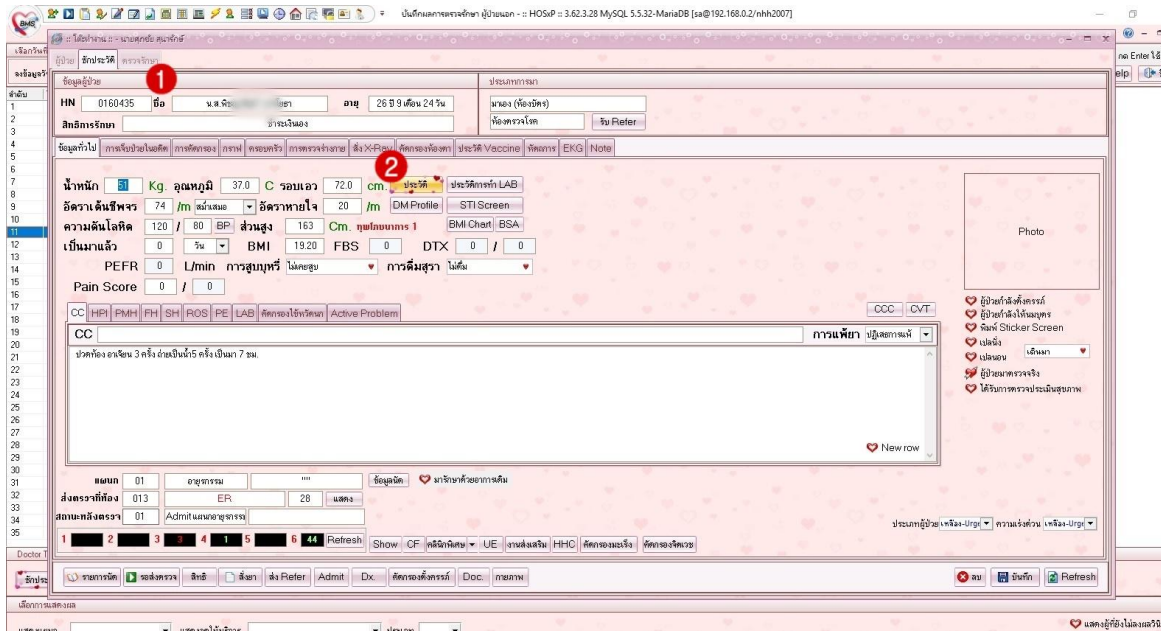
บันทึกผลการตรวจรักษา ผู้ป่วยนอก - :: HOSxP :: 3.62.3.28 MySQL 5.5.32-MariaDB [sa@192.168.0.2/nhh2007]

เลือกวันที่
ลงข้อมูลวั
ลำดับ
1
2
3
4
5
6
7
8
9
10
11
12
13
14
15
16
17
18
19
20
21
22
23
24
25
26
27
28
29
30
31
32
33
34
35
Doctor T

:: ใส่ปร่างาน :: - นายศุภชัย ศุนาจักษ์

ผู้ป่วย ซักประวัติ ตรวจรักษา

1

ข้อมูลผู้ป่วย
HN 0160435 ชื่อ น.ส.พิ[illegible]ยา อายุ 26 ปี 9 เดือน 24 วัน
สิทธิการรักษา ชำระเงินเอง

ประเภทการมา
มาเอง (ห้องบัตร)
ห้องตรวจโรค รับ Refer

ข้อมูลทั่วไป การเจ็บป่วยในอดีต การคัดกรอง กราฟ ครอบครัว การตรวจร่างกาย สั่ง X-Ray คัดกรองห้องตา ประวัติ Vaccine หัตถการ EKG Note

2

น้ำหนัก 51 Kg. อุณหภูมิ 37.0 C รอบเอว 72.0 cm. ประวัติ ประวัติการทำ LAB
อัตราเต้นชีพจร 74 /m สม่ำเสมอ อัตราหายใจ 20 /m DM Profile STI Screen
ความดันโลหิต 120 / 80 BP ส่วนสูง 163 Cm. ทุพโภชนาการ 1 BMI Chart BSA
เป็นมาแล้ว 0 วัน BMI 19.20 FBS 0 DTX 0 / 0
PEFR 0 L/min การสูบบุหรี่ ไม่เคยสูบ การดื่มสุรา ไม่ดื่ม
Pain Score 0 / 0

Photo

CC HPI PMH FH SH ROS PE LAB คัดกรองไข้หวัดนก Active Problem
CCC CVT
CC การแพ้ยา ปฏิเสธการแพ้
ปวดท้อง อาเจียน 3 ครั้ง ถ่ายเป็นน้ำ5 ครั้ง เป็นมา 7 ชม.

New row

ผู้ป่วยกำลังตั้งครรภ์
ผู้ป่วยกำลังให้นมบุตร
พิมพ์ Sticker Screen
เปลนั่ง
เปลนอน เดินมา
ผู้ป่วยมาตรวจจริง
ได้รับการตรวจประเมินสุขภาพ

แผนก 01 อายุรกรรม ""
ส่งตรวจที่ห้อง 013 ER 28 แสดง
สถานะหลังตรวจ 01 Admit แผนกอายุรกรรม
ข้อมูลนัด มารักษาด้วยอาการเดิม

ประเภทผู้ป่วย เหลือง-Urge ความเร่งด่วน เหลือง-Urge

1 2 3 3 4 1 5 6 44 Refresh Show CF คลินิกพิเศษ UE งานส่งเสริม HHC คัดกรองมะเร็ง คัดกรองจิตเวช

ซักประ
รายการนัด รอส่งตรวจ สิทธิ สั่งยา ส่ง Refer Admit Dx. คัดกรองตั้งครรภ์ Doc. กายภาพ
ลบ บันทึก Refresh

กด Enter ใน
elp

เลือกการแสดงผล
แสดงผู้ป่วยที่ยังไม่ลงผลวินิ